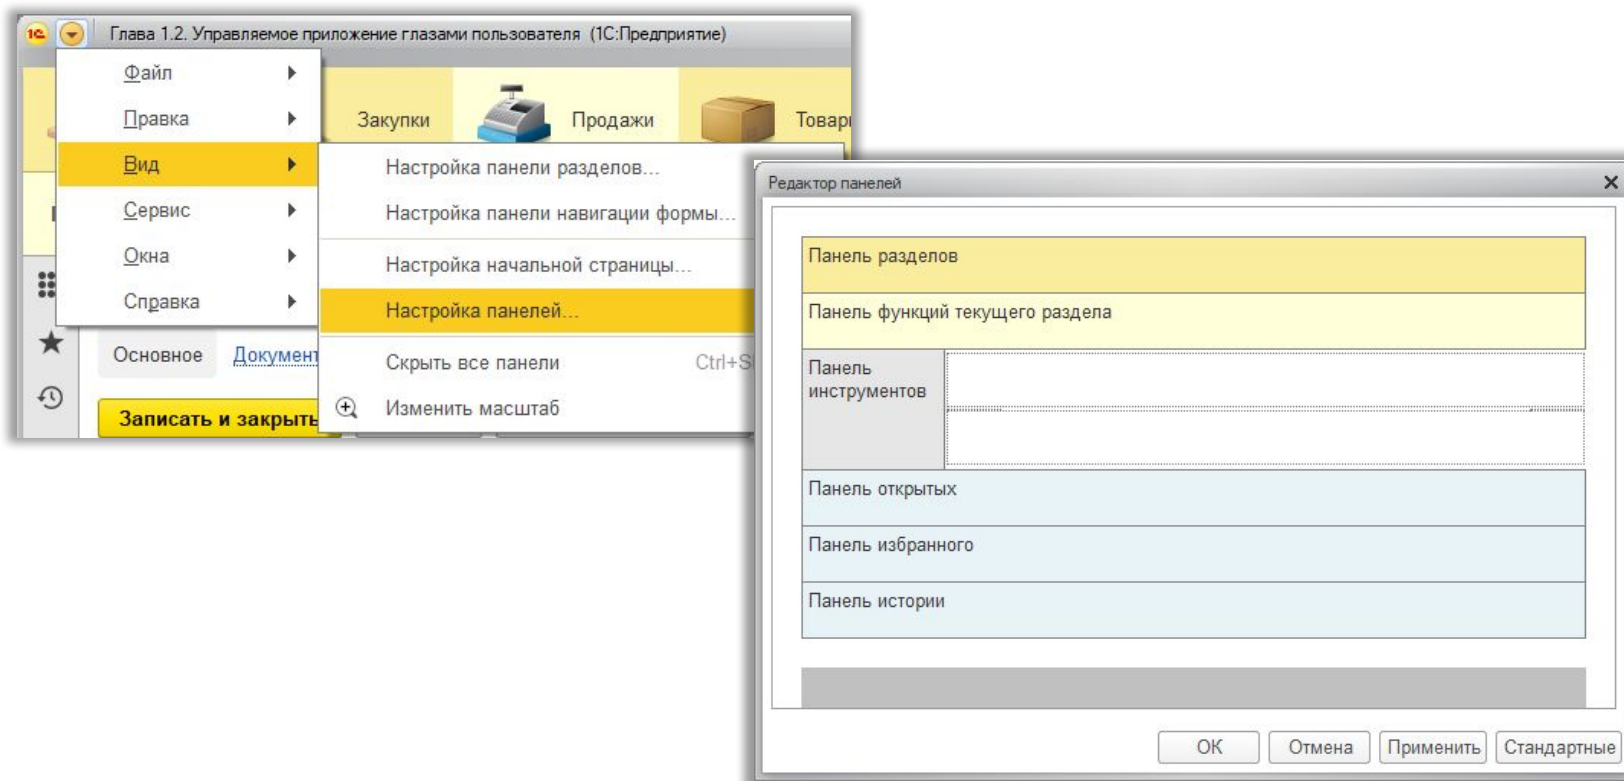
1С Глава 1.2. Управляемое приложение глазами пользователя (1С:Предприятие)

Файл
Правка
Вид
Сервис
Окна
Справка

Закупки
Продажи
Товар

Настройка панели разделов...
Настройка панели навигации формы...
Настройка начальной страницы...
Настройка панелей...
Скрыть все панели Ctrl+S
Изменить масштаб

Основное
Документ
Записать и закрыть

Редактор панелей ×

Панель разделов
Панель функций текущего раздела
Панель инструментов
Панель открытых
Панель избранного
Панель истории

OK
Отмена
Применить
Стандартные